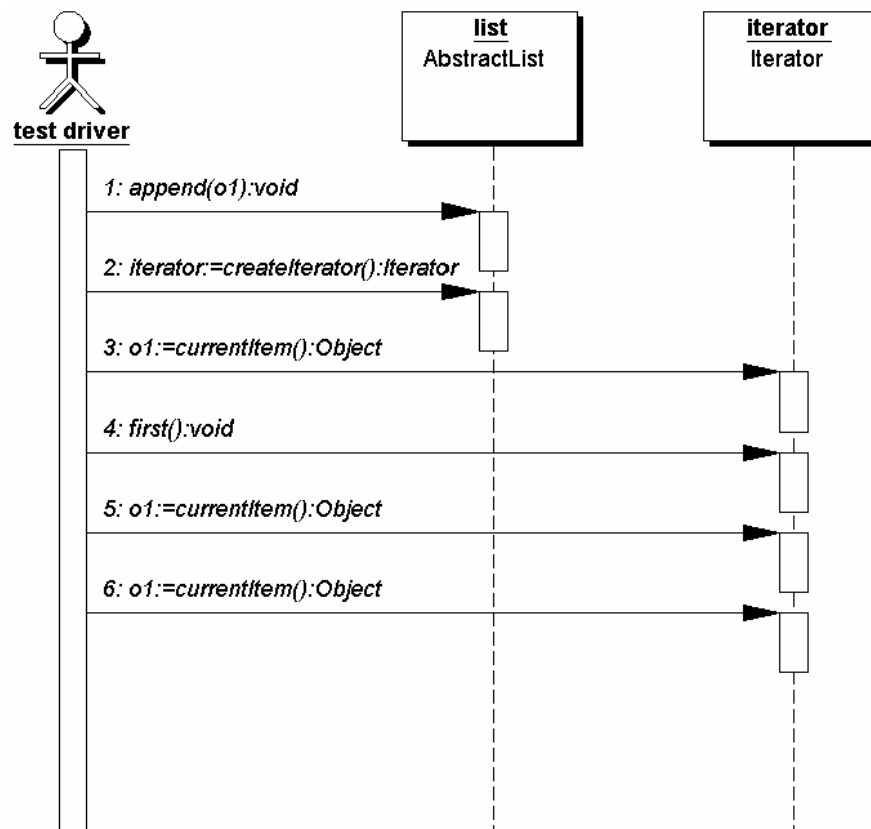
test driver

list
AbstractList

iterator
Iterator

1: append(o1):void

2: iterator:=createIterator():Iterator

3: o1:=currentItem():Object

4: first():void

5: o1:=currentItem():Object

6: o1:=currentItem():Object